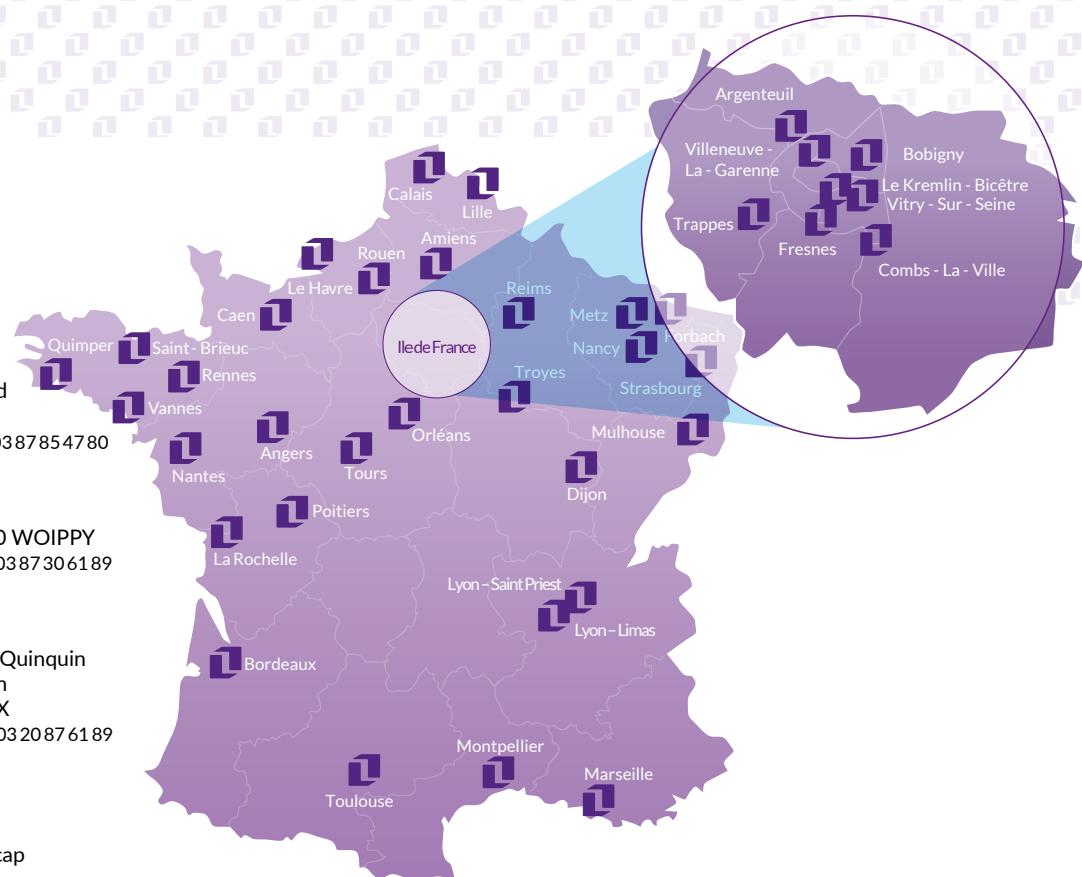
d
03 87 85 47 80

0 WOIPPY
03 87 30 61 89

Quinquin
n
X
03 20 87 61 89

tap

Argenteuil
Villeneuve - La - Garenne
Bobigny
Le Kremlin - Bicêtre
Vitry - Sur - Seine
Trappes
Fresnes
Combs - La - Ville

Calais
Lille
Amiens
Rouen
Le Havre
Caen
Reims
Metz
Forbach
Nancy
Strasbourg
Troyes
Ile de France
Quimper
Saint - Brieuc
Rennes
Vannes
Orléans
Mulhouse
Angers
Tours
Nantes
Dijon
Poitiers
La Rochelle
Lyon – Saint Priest
Lyon – Limas
Bordeaux
Montpellier
Marseille
Toulouse